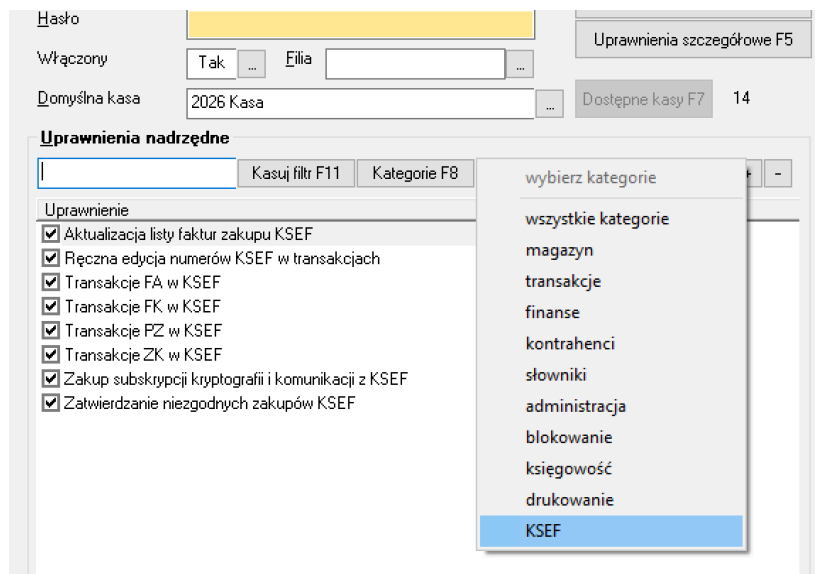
Hasło

Uprawnienia szczegółowe F5

Włączony Tak ... Filia ...

Domyślna kasa 2026 Kasa ... Dostępne kasy F7 14

Uprawnienia nadrzędne

Kasuj filtr F11 Kategorie F8

+ -

Uprawnienie

Aktualizacja listy faktur zakupu KSEF
Ręczna edycja numerów KSEF w transakcjach
Transakcje FA w KSEF
Transakcje FK w KSEF
Transakcje PZ w KSEF
Transakcje ZK w KSEF
Zakup subskrypcji kryptografii i komunikacji z KSEF
Zatwierdzanie niezgodnych zakupów KSEF

wybierz kategorie
wszystkie kategorie
magazyn
transakcje
finanse
kontrahenci
słowniki
administracja
blokowanie
księgowość
drukowanie
KSEF